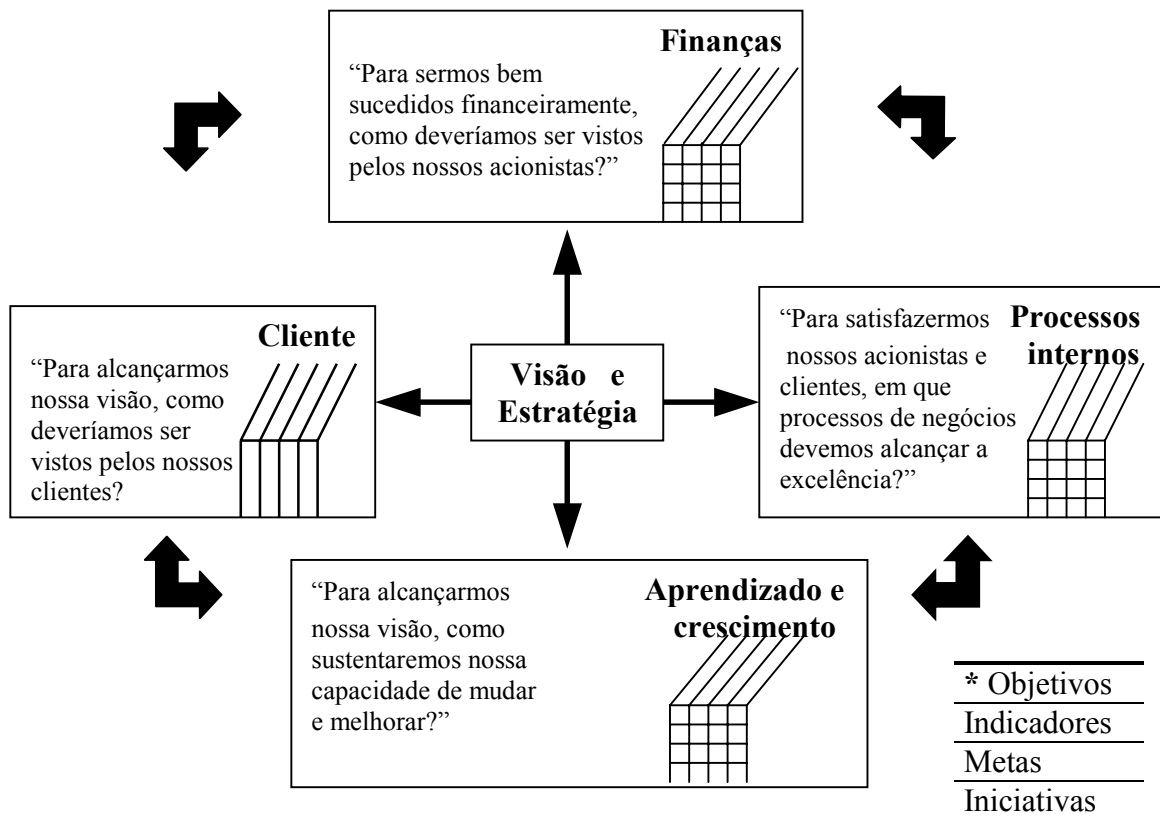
Finanças

"Para sermos bem sucedidos financeiramente, como deveríamos ser vistos pelos nossos acionistas?"

Cliente

"Para alcançarmos nossa visão, como deveríamos ser vistos pelos nossos clientes?

Visão e Estratégia

"Para satisfazermos nossos acionistas e clientes, em que processos de negócios devemos alcançar a excelência?"

Processos internos

"Para alcançarmos nossa visão, como sustentaremos nossa capacidade de mudar e melhorar?"

Aprendizado e crescimento

* Objetivos
Indicadores
Metas
Iniciativas